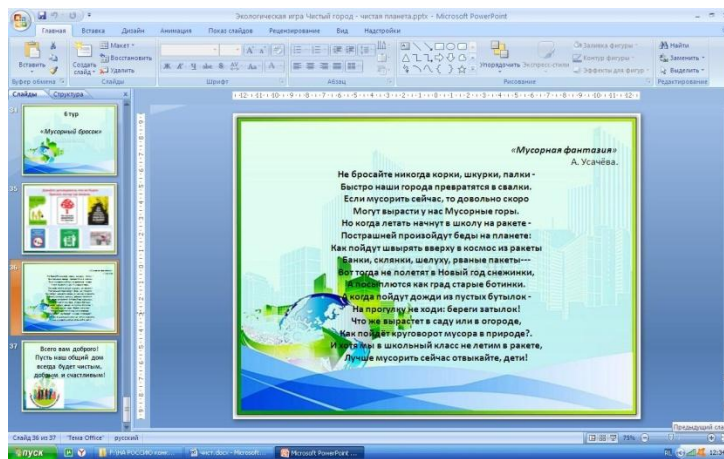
Экологическая игра Чистый город - чистая планета.pptx - Microsoft PowerPoint

Главная Вставка Дизайн Анимация Показ слайдов Рецензирование Вид Надстройки

Макет Восстановить Удалить Вставить Создать слайд Буфер обмена Слайды Шрифт Абзац Рисование Упорядочить Экспресс-стили Заливка фигуры Контур фигуры Эффекты для фигур Найти Заменить Выделить Редактирование

Слайды Структура

34 6 тур «Мусорный бросок»

35

36

37 Всего вам доброго! Пусть наш общий дом всегда будет чистым, добрым и счастливым!

«Мусорная фантазия»
А. Усачёва.

Не бросайте никогда корки, шкурки, палки -
Быстро наши города превратятся в свалки.
Если мусорить сейчас, то довольно скоро
Могут вырасти у нас Мусорные горы.
Но когда летать начнут в школу на ракете -
Пострашней произойдут беды на планете:
Как пойдут швырять вверху в космос из ракеты
Банки, склянки, шелуху, рваные пакеты---
Вот тогда не полетят в Новый год снежинки,
А посыплются как град старые ботинки.
А когда пойдут дожди из пустых бутылок -
На прогулку не ходи: береги затылок!
Что же вырастет в саду или в огороде,
Как пойдёт круговорот мусора в природе?.
И хотя мы в школьный класс не летим в ракете,
Лучше мусорить сейчас отвыкайте, дети!

Слайд 36 из 37 "Тема Office" русский 75%

Предыдущий сла

пуск Microsoft PowerPoint